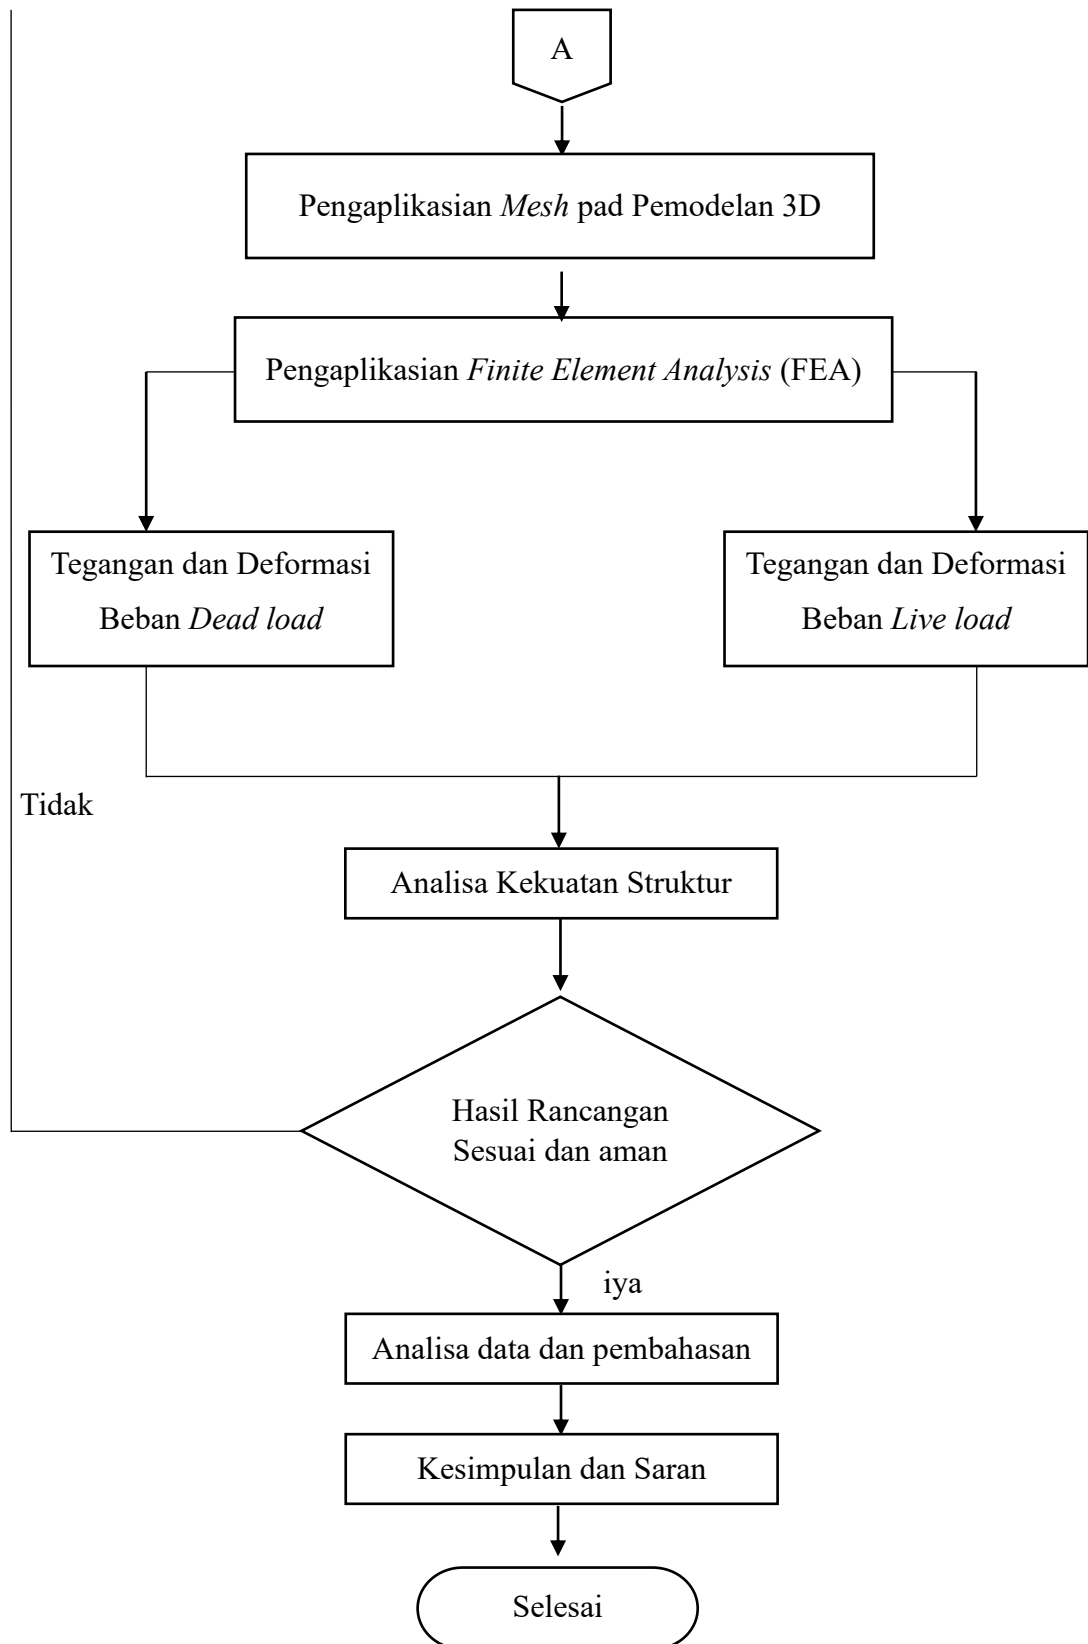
A

Pengaplikasian Mesh pad Pemodelan 3D

Pengaplikasian Finite Element Analysis (FEA)

Tegangan dan Deformasi Beban Dead load

Tegangan dan Deformasi Beban Live load

Tidak

Analisa Kekuatan Struktur

Hasil Rancangan Sesuai dan aman

iya

Analisa data dan pembahasan

Kesimpulan dan Saran

Selesai